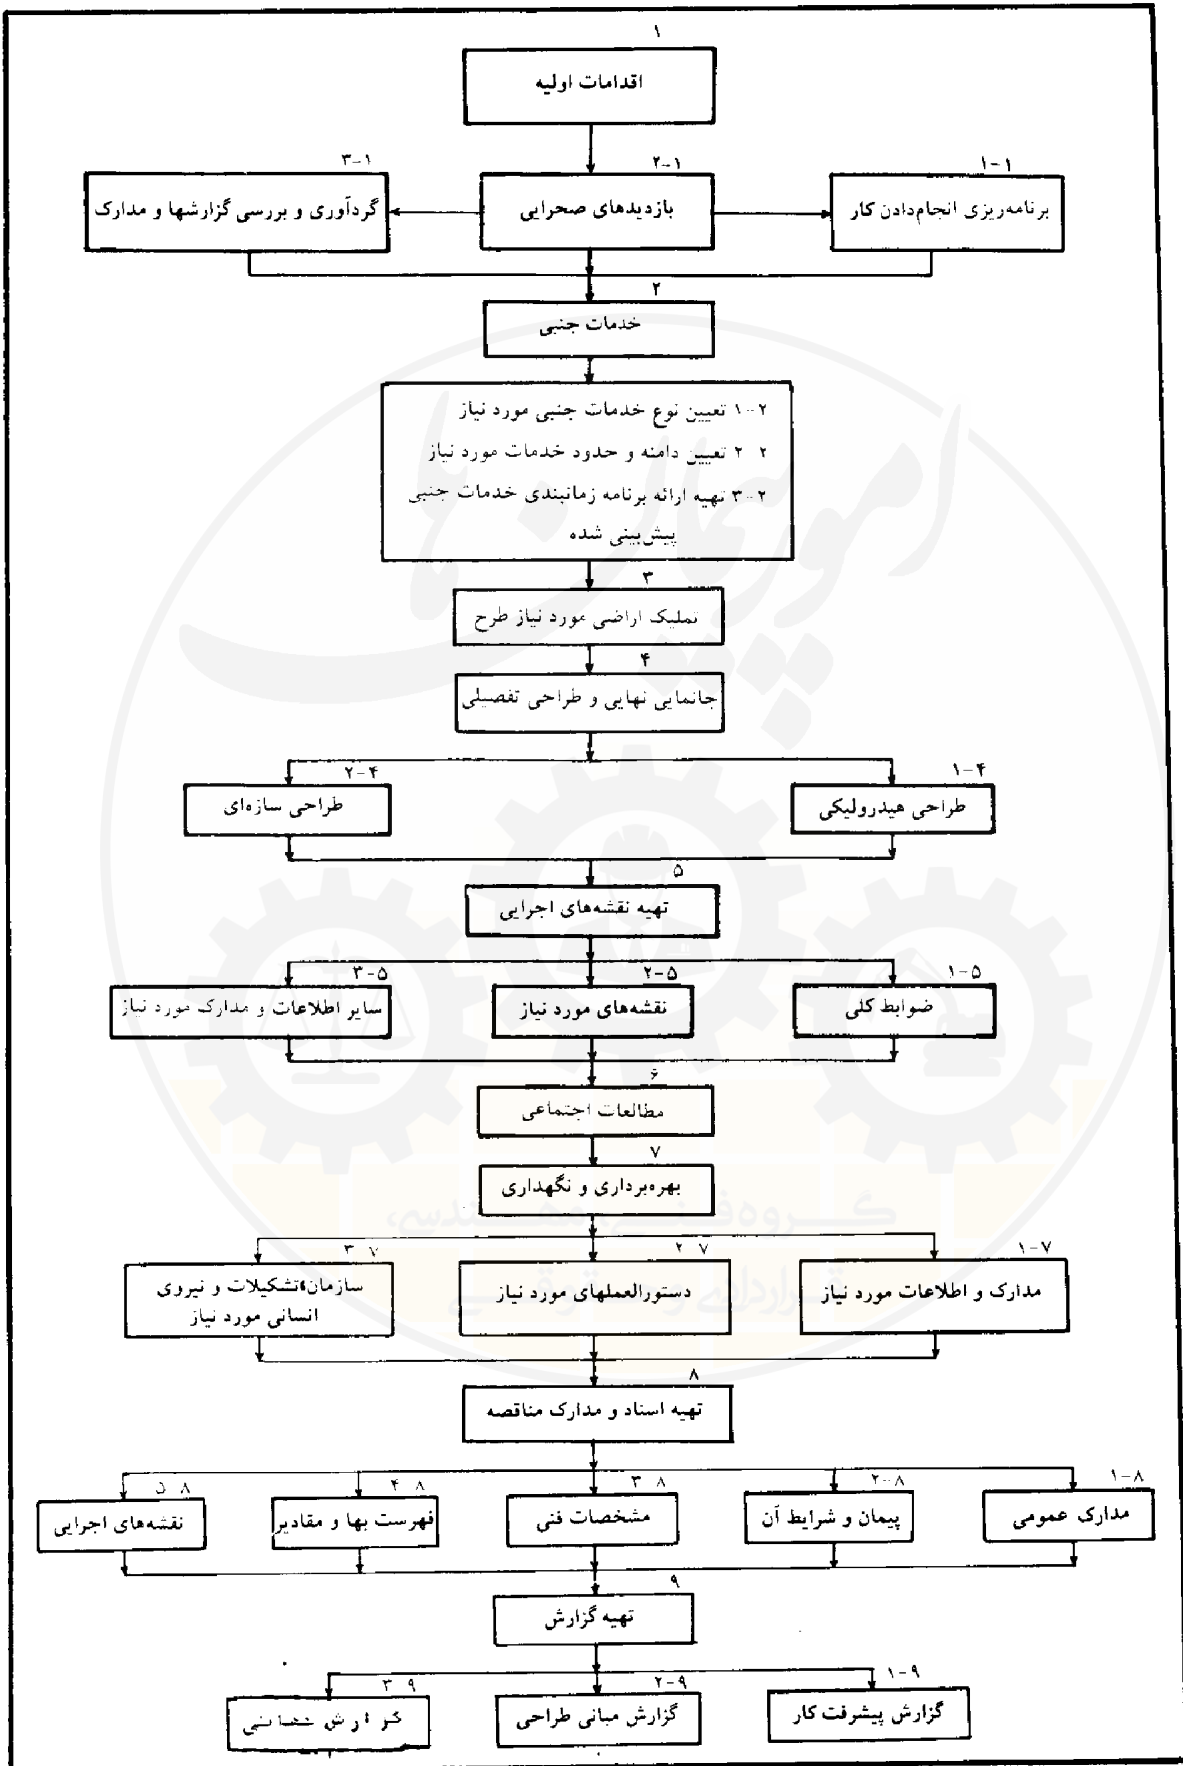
۱
اقدامات اولیه

۱-۱
برنامه‌ریزی انجام‌دادن کار

۲-۱
بازدیدهای صحرایی

۳-۱
گردآوری و بررسی گزارشها و مدارک

۲
خدمات جنبی

۲-۱ تعیین نوع خدمات جنبی مورد نیاز
۲-۲ تعیین دامنه و حدود خدمات مورد نیاز
۲-۳ تهیه ارائه برنامه زمانبندی خدمات جنبی پیش‌بینی شده

۳
تملیک اراضی مورد نیاز طرح

۴
جانمایی نهایی و طراحی تفصیلی

۴-۱
طراحی هیدرولیکی

۴-۲
طراحی سازه‌ای

۵
تهیه نقشه‌های اجرایی

۵-۱
ضوابط کلی

۵-۲
نقشه‌های مورد نیاز

۵-۳
سایر اطلاعات و مدارک مورد نیاز

۶
مطالعات اجتماعی

۷
بهره‌برداری و نگهداری

۷-۱
مدارک و اطلاعات مورد نیاز

۷-۲
دستورالعملهای مورد نیاز

۷-۳
سازمان،تشکیلات و نیروی انسانی مورد نیاز

۸
تهیه اسناد و مدارک مناقصه

۸-۱
مدارک عمومی

۸-۲
پیمان و شرایط آن

۸-۳
مشخصات فنی

۸-۴
فهرست بها و مقادیر

۸-۵
نقشه‌های اجرایی

۹
تهیه گزارش

۹-۱
گزارش پیشرفت کار

۹-۲
گزارش مبانی طراحی

۹-۳
گزارش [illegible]